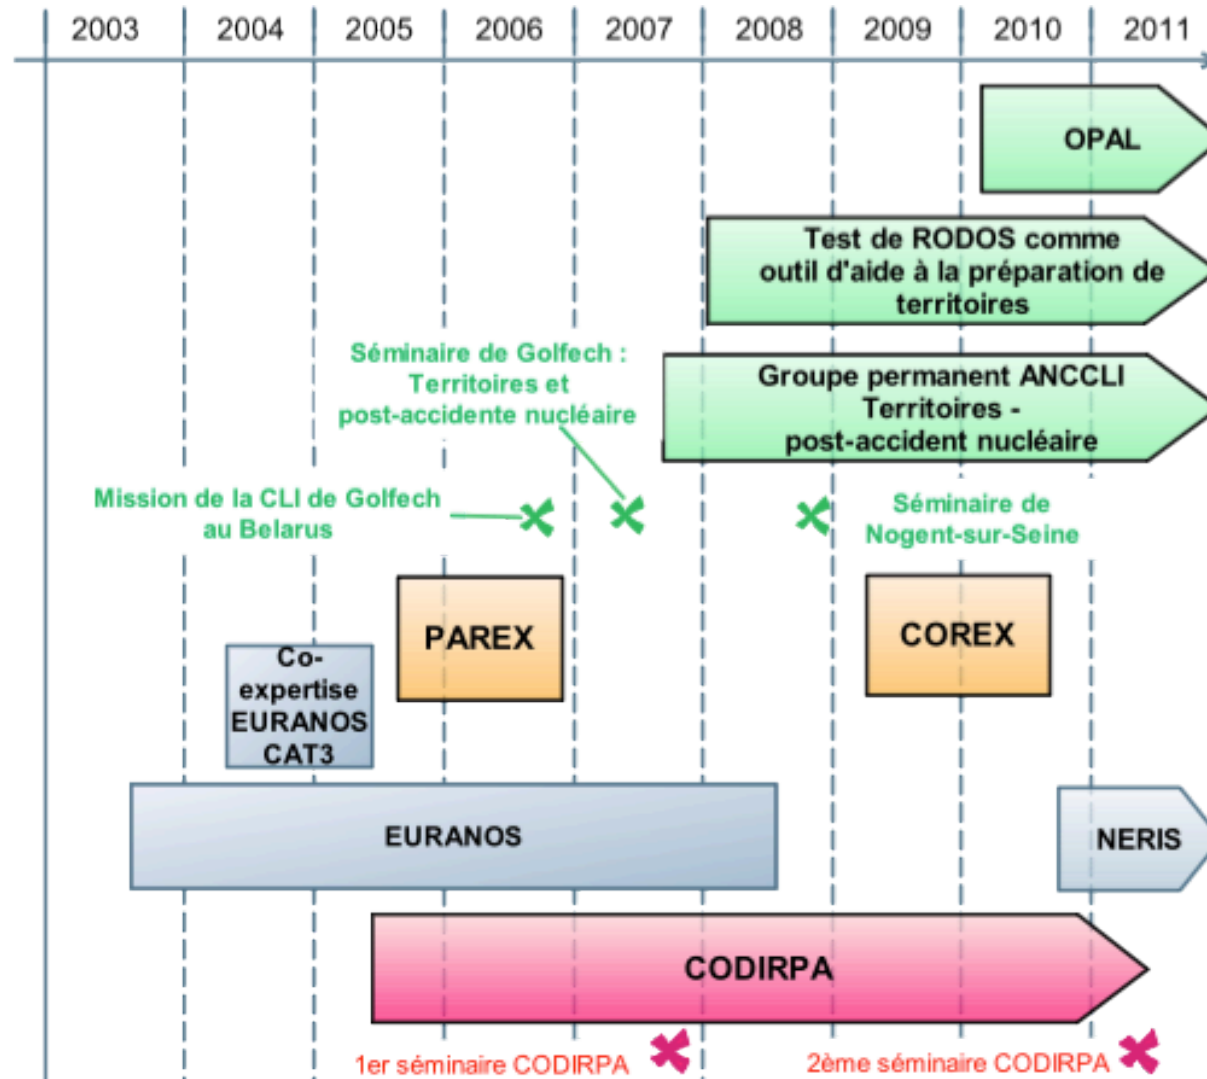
2003 2004 2005 2006 2007 2008 2009 2010 2011

OPAL

Test de RODOS comme outil d'aide à la préparation de territoires

Séminaire de Golfech : Territoires et post-accidente nucléaire

Groupe permanent ANCCLI Territoires - post-accident nucléaire

Mission de la CLI de Golfech au Belarus

Séminaire de Nogent-sur-Seine

PAREX

COREX

Co-expertise EURANOS CAT3

EURANOS

NERIS

CODIRPA

1er séminaire CODIRPA

2ème séminaire CODIRPA